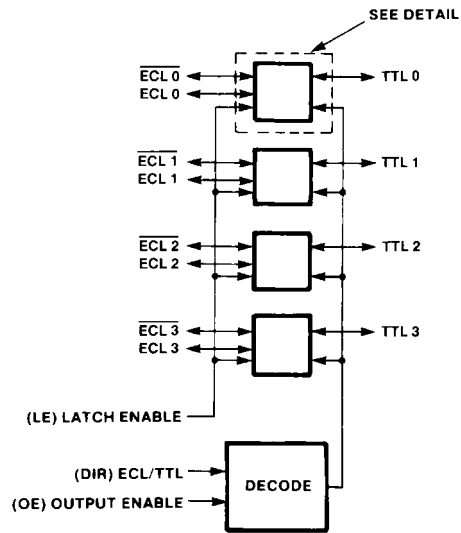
SEE DETAIL

$\overline{\text{ECL 0}}$
ECL 0
TTL 0

$\overline{\text{ECL 1}}$
ECL 1
TTL 1

$\overline{\text{ECL 2}}$
ECL 2
TTL 2

$\overline{\text{ECL 3}}$
ECL 3
TTL 3

(LE) LATCH ENABLE

(DIR) ECL/TTL
(OE) OUTPUT ENABLE
DECODE